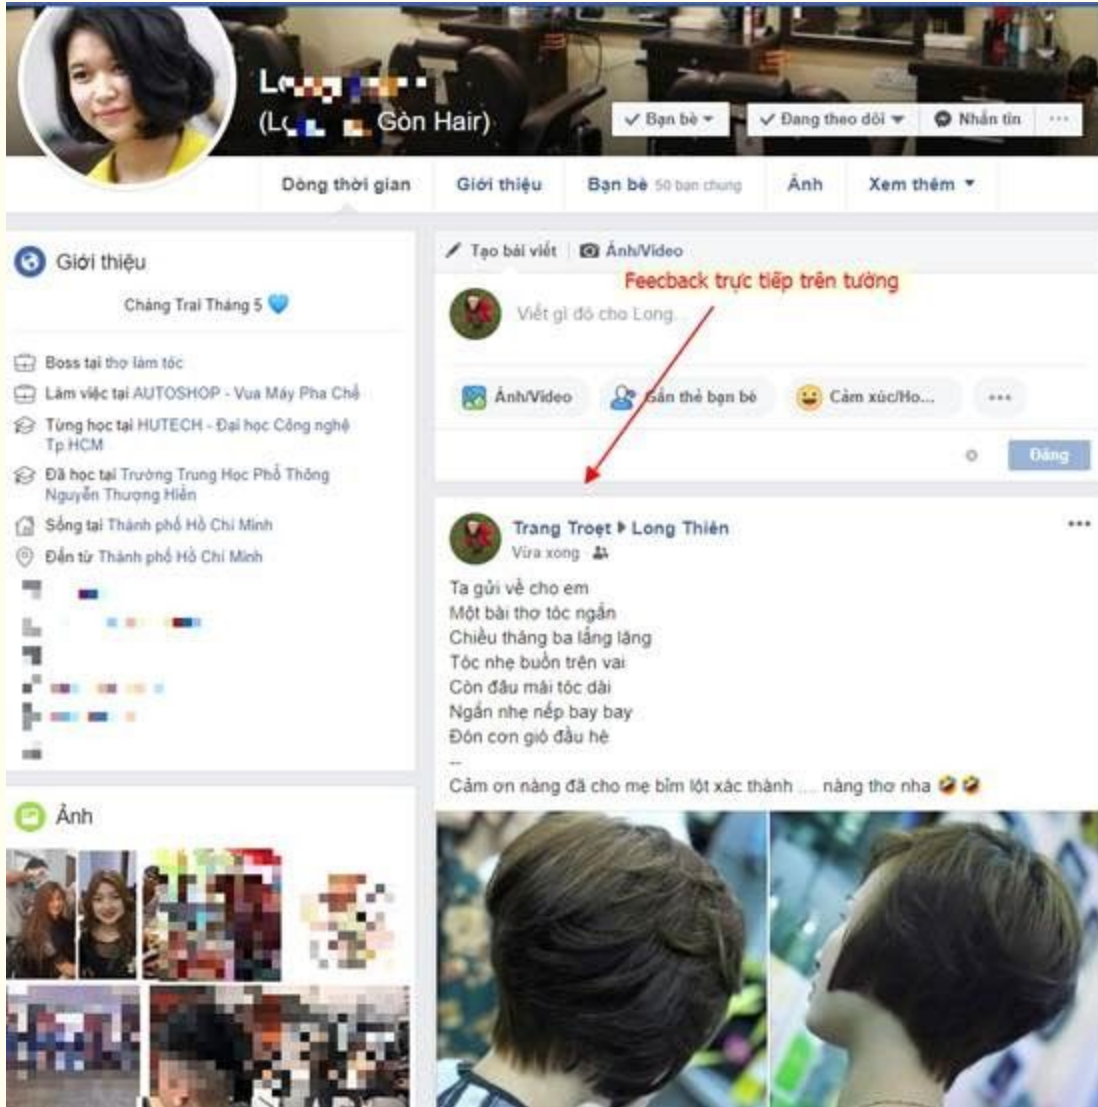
L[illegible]
(L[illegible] Gòn Hair)

✓ Bạn bè ▾
✓ Đang theo dõi ▾
Nhắn tin
···

Dòng thời gian
Giới thiệu
Bạn bè 50 bạn chung
Ảnh
Xem thêm ▾

Giới thiệu

Chàng Trai Tháng 5 💙

Boss tại thợ làm tóc
Làm việc tại AUTOSHOP - Vua Máy Pha Chế
Từng học tại HUTECH - Đại học Công nghệ Tp HCM
Đã học tại Trường Trung Học Phổ Thông Nguyễn Thượng Hiền
Sống tại Thành phố Hồ Chí Minh
Đến từ Thành phố Hồ Chí Minh

Ảnh

Tạo bài viết
Ảnh/Video

Feecback trực tiếp trên tường

Viết gì đó cho Long...

Ảnh/Video
Gắn thẻ bạn bè
Cảm xúc/Ho...
···

Đăng

Trang Troet ▸ Long Thiên
Vừa xong

Ta gửi về cho em
Một bài thơ tóc ngắn
Chiều tháng ba lẳng lặng
Tóc nhẹ buồn trên vai
Còn đâu mái tóc dài
Ngắn nhẹ nếp bay bay
Đón cơn gió đầu hè
--
Cảm ơn nàng đã cho mẹ bỉm lột xác thành .... nàng thơ nha 🤣🤣